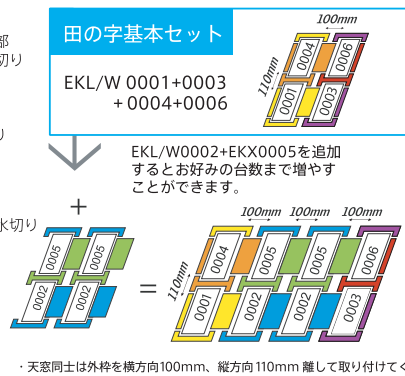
部
切り
り
水切り

田の字基本セット

EKL/W 0001+0003
+ 0004+0006

100mm
110mm
0004
0006
0001
0003

EKL/W0002+EKX0005を追加するとお好みの台数まで増やすことができます。

+

0005
0005
0002
0002

=

100mm 100mm 100mm
110mm
0004
0005
0005
0006
0001
0002
0002
0003

・天窓同士は外枠を横方向100mm、縦方向110mm 離して取り付けてく